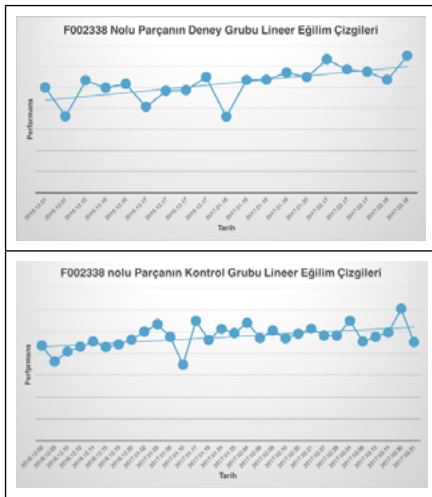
F002338 Nolu Parçanın Deney Grubu Lineer Eğilim Çizgileri

Performans

2016.12.01
2016.12.03
2016.12.05
2016.12.08
2016.12.10
2016.12.13
2016.12.15
2016.12.17
2017.01.18
2017.01.20
2017.01.23
2017.02.17
2017.02.20
2017.02.23
2017.02.27

Tarih

F002338 nolu Parçanın Kontrol Grubu Lineer Eğilim Çizgileri

Performans

Tarih